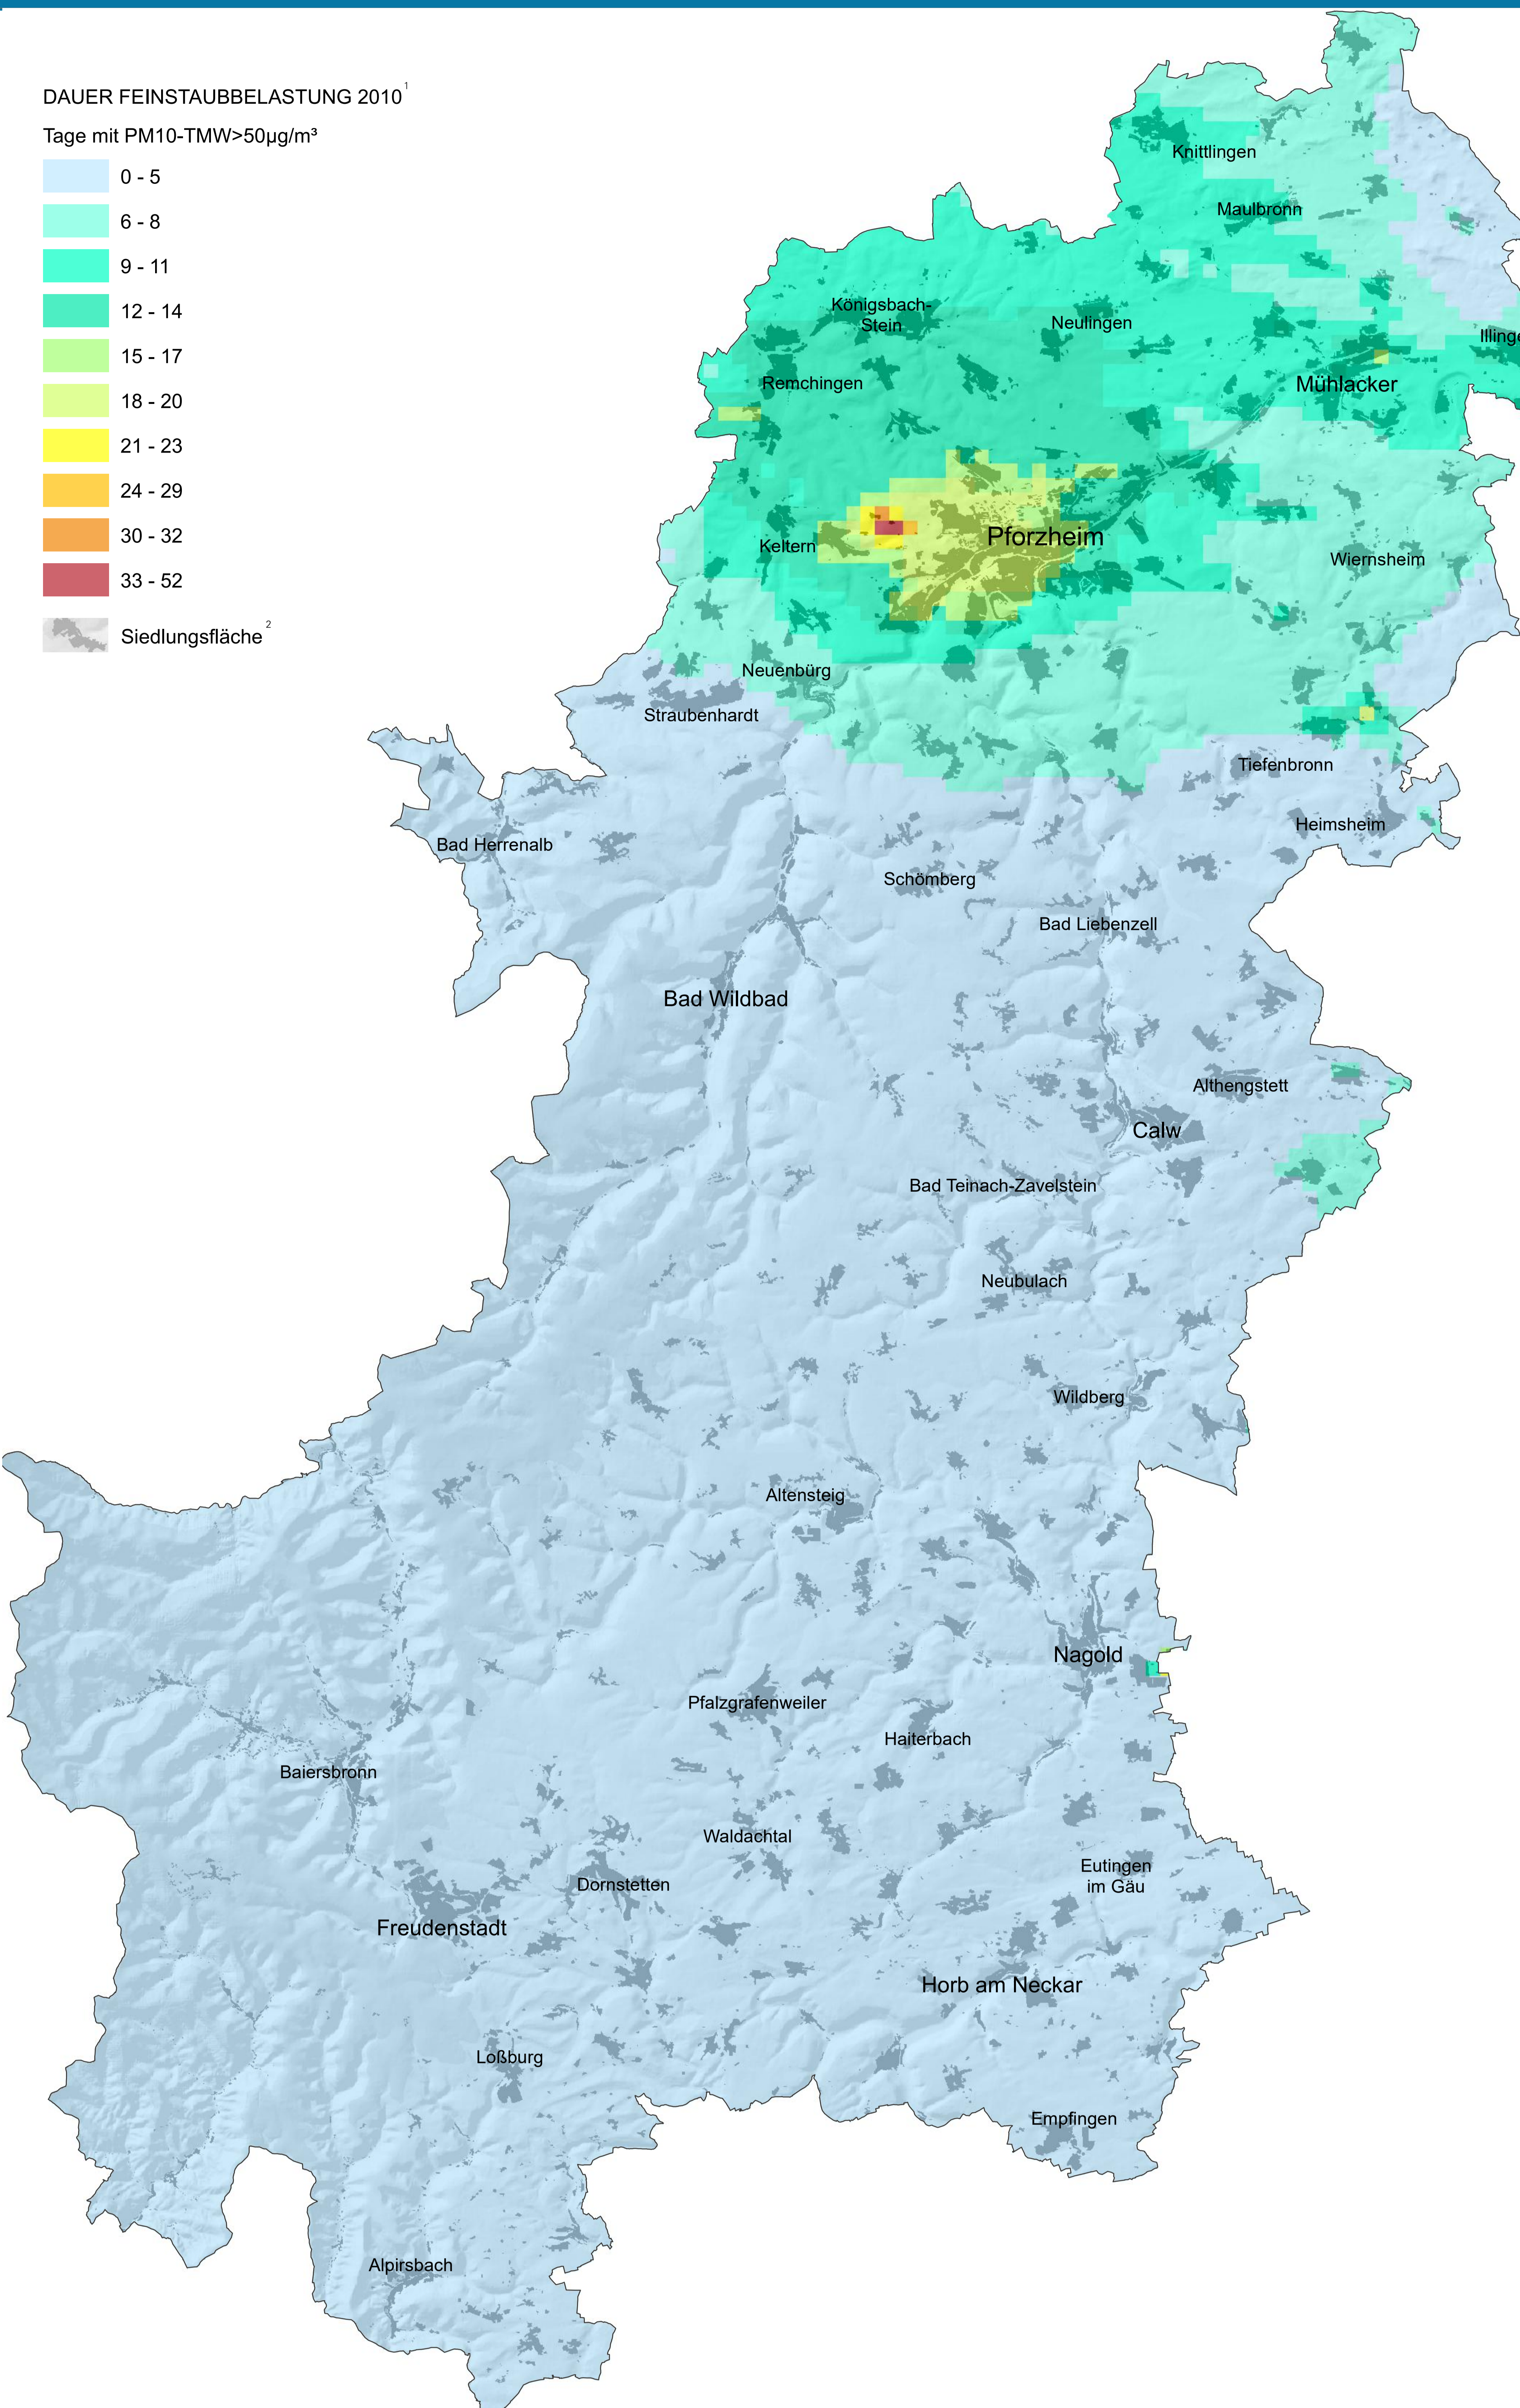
DAUER FEINSTAUBBELASTUNG 2010$^1$

Tage mit PM10-TMW>50µg/m³

0 - 5
6 - 8
9 - 11
12 - 14
15 - 17
18 - 20
21 - 23
24 - 29
30 - 32
33 - 52

Siedlungsfläche$^2$

Knittlingen
Maulbronn
Königsbach-Stein
Neulingen
Illing
Remchingen
Mühlacker
Keltern
Pforzheim
Wiernsheim
Neuenbürg
Straubenhardt
Tiefenbronn
Heimsheim
Bad Herrenalb
Schömberg
Bad Liebenzell
Bad Wildbad
Althengstett
Calw
Bad Teinach-Zavelstein
Neubulach
Wildberg
Altensteig
Nagold
Pfalzgrafenweiler
Haiterbach
Baiersbronn
Waldachtal
Eutingen im Gäu
Dornstetten
Freudenstadt
Horb am Neckar
Loßburg
Empfingen
Alpirsbach